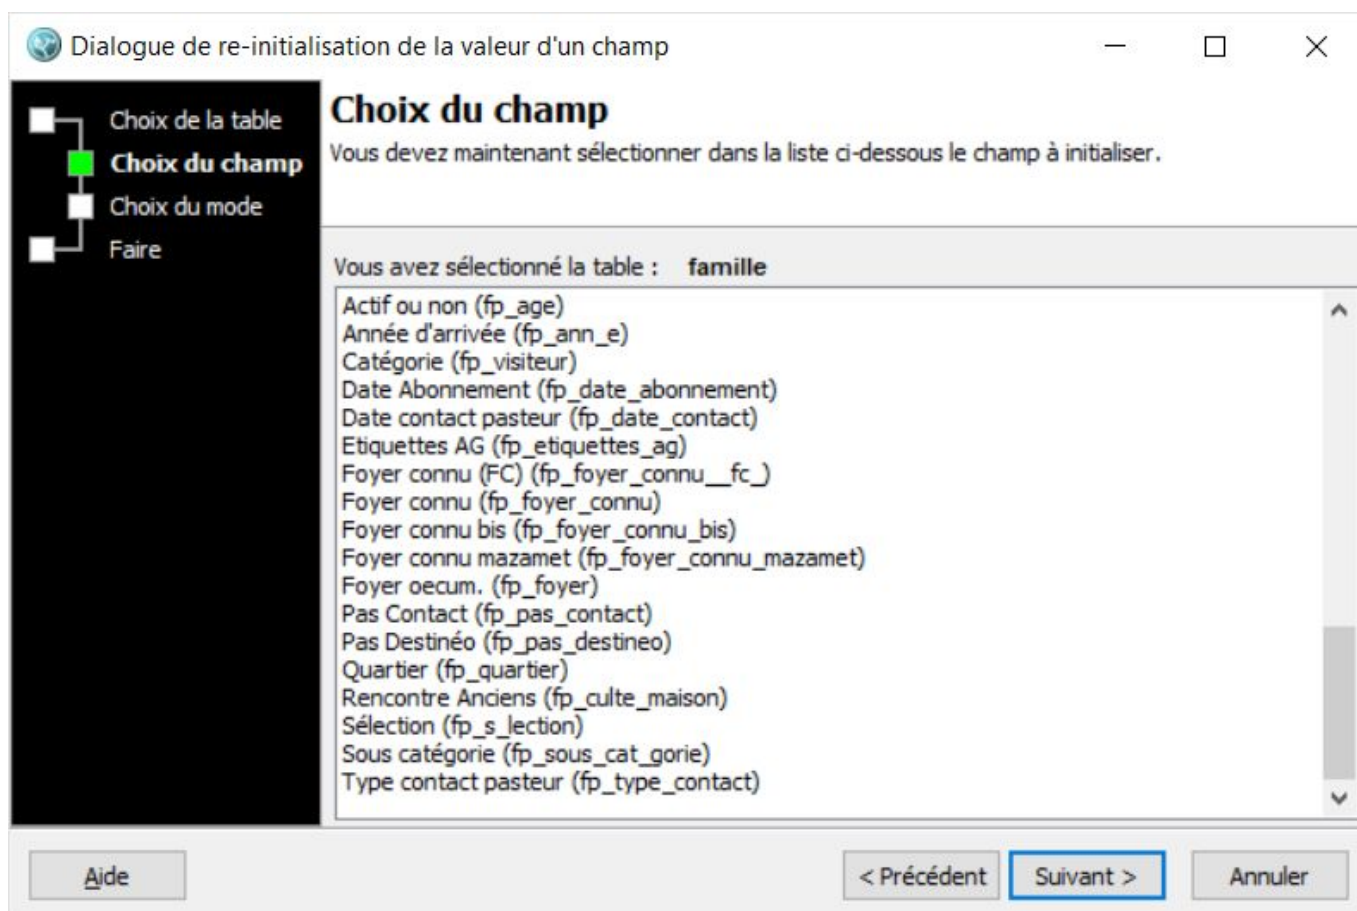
Dialogue de re-initialisation de la valeur d'un champ

Choix de la table
Choix du champ
Choix du mode
Faire

Choix du champ
Vous devez maintenant sélectionner dans la liste ci-dessous le champ à initialiser.

Vous avez sélectionné la table : famille

Actif ou non (fp_age)
Année d'arrivée (fp_ann_e)
Catégorie (fp_visiteur)
Date Abonnement (fp_date_abonnement)
Date contact pasteur (fp_date_contact)
Etiquettes AG (fp_etiquettes_ag)
Foyer connu (FC) (fp_foyer_connu__fc_)
Foyer connu (fp_foyer_connu)
Foyer connu bis (fp_foyer_connu_bis)
Foyer connu mazamet (fp_foyer_connu_mazamet)
Foyer oecum. (fp_foyer)
Pas Contact (fp_pas_contact)
Pas Destinéo (fp_pas_destineo)
Quartier (fp_quartier)
Rencontre Anciens (fp_culte_maison)
Sélection (fp_s_lection)
Sous catégorie (fp_sous_cat_gorie)
Type contact pasteur (fp_type_contact)

Aide
< Précédent
Suivant >
Annuler